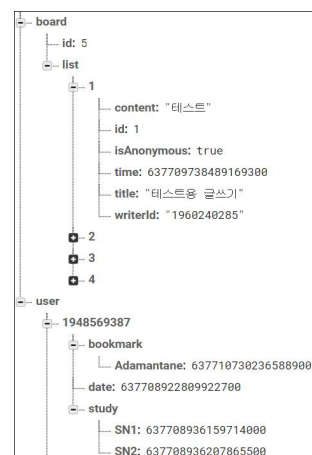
board
id: 5
list
1
content: "테스트"
id: 1
isAnonymous: true
time: 637709738489169300
title: "테스트용 글쓰기"
writerId: "1960240285"
2
3
4
user
1948569387
bookmark
Adamantane: 637710730236588900
date: 637708922809922700
study
SN1: 637708936159714000
SN2: 637708936207865500